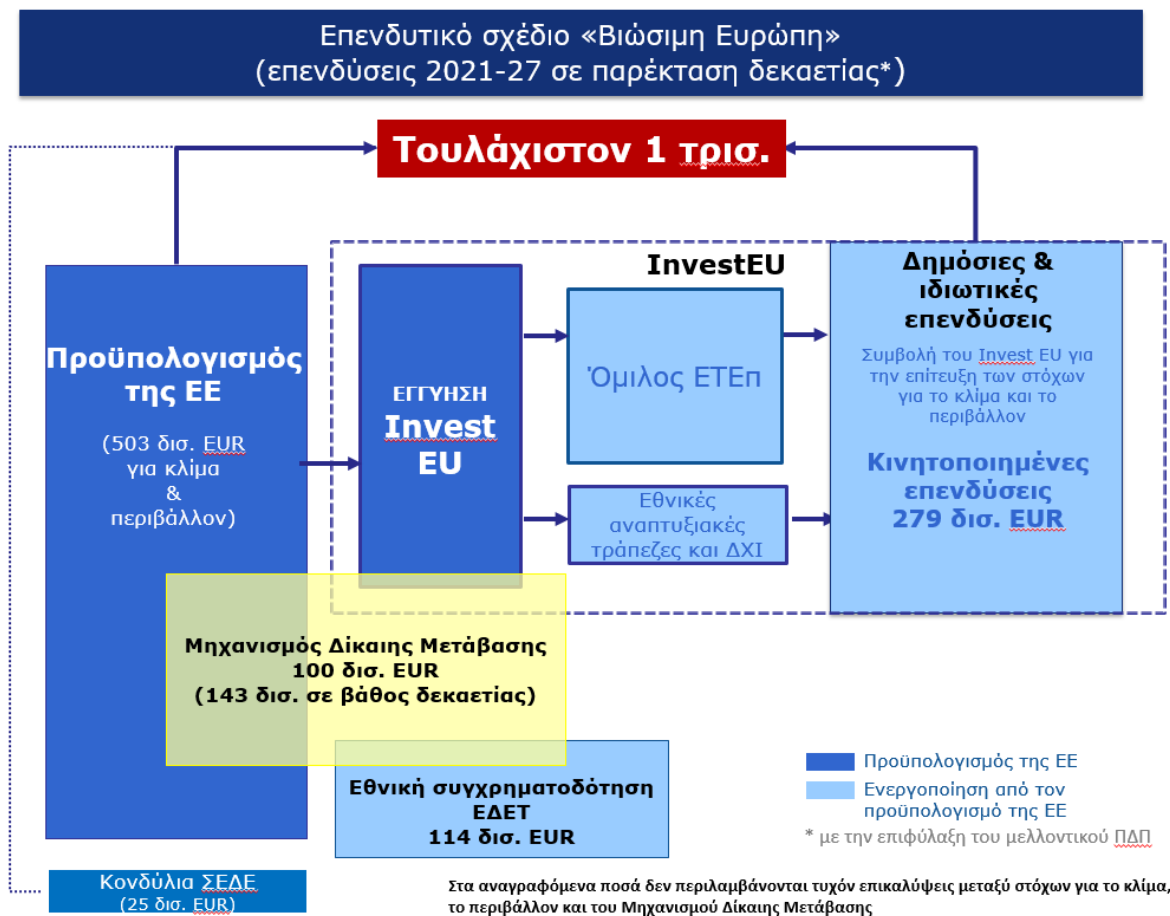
Επενδυτικό σχέδιο «Βιώσιμη Ευρώπη»
(επενδύσεις 2021-27 σε παρέκταση δεκαετίας*)

Τουλάχιστον 1 τρισ.

InvestEU

Προϋπολογισμός της ΕΕ

(503 δισ. EUR για κλίμα & περιβάλλον)

ΕΓΓΥΗΣΗ
Invest EU

Όμιλος ΕΤΕπ

Εθνικές αναπτυξιακές τράπεζες και ΔΧΙ

Δημόσιες & ιδιωτικές επενδύσεις

Συμβολή του Invest EU για την επίτευξη των στόχων για το κλίμα και το περιβάλλον

Κινητοποιημένες επενδύσεις
279 δισ. EUR

Μηχανισμός Δίκαιης Μετάβασης
100 δισ. EUR
(143 δισ. σε βάθος δεκαετίας)

Εθνική συγχρηματοδότηση ΕΔΕΤ
114 δισ. EUR

Προϋπολογισμός της ΕΕ
Ενεργοποίηση από τον προϋπολογισμό της ΕΕ
* με την επιφύλαξη του μελλοντικού ΠΔΠ

Κονδύλια ΣΕΔΕ
(25 δισ. EUR)

Στα αναγραφόμενα ποσά δεν περιλαμβάνονται τυχόν επικαλύψεις μεταξύ στόχων για το κλίμα, το περιβάλλον και του Μηχανισμού Δίκαιης Μετάβασης